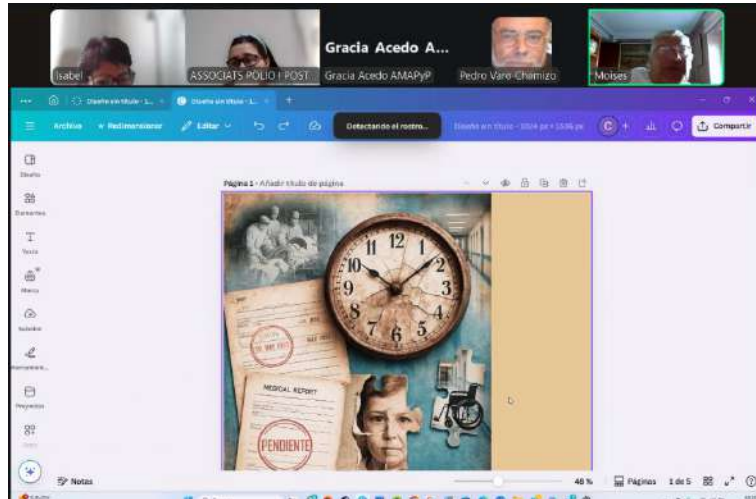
Isabel
ASSOCIATS POLIO I POST
Gracia Acedo A...
Gracia Acedo AMAPyP
Pedro Varo Chamizo
Moises

Diseño sin título - 1...
Diseño sin título - 1...
Archivo
Redimensionar
Editar
Detectando el rostro...
Diseño sin título - 1024 px × 1536 px
C
Compartir

Diseño
Elementos
Texto
Marca
Subidos
Herramientas
Proyectos
Apps

Página 1 - Añadir título de página

11 12 1
10 2
9 3
8 4
7 6 5

MEDICAL REPORT
PENDIENTE

Notas
48 %
Páginas
1 de 5